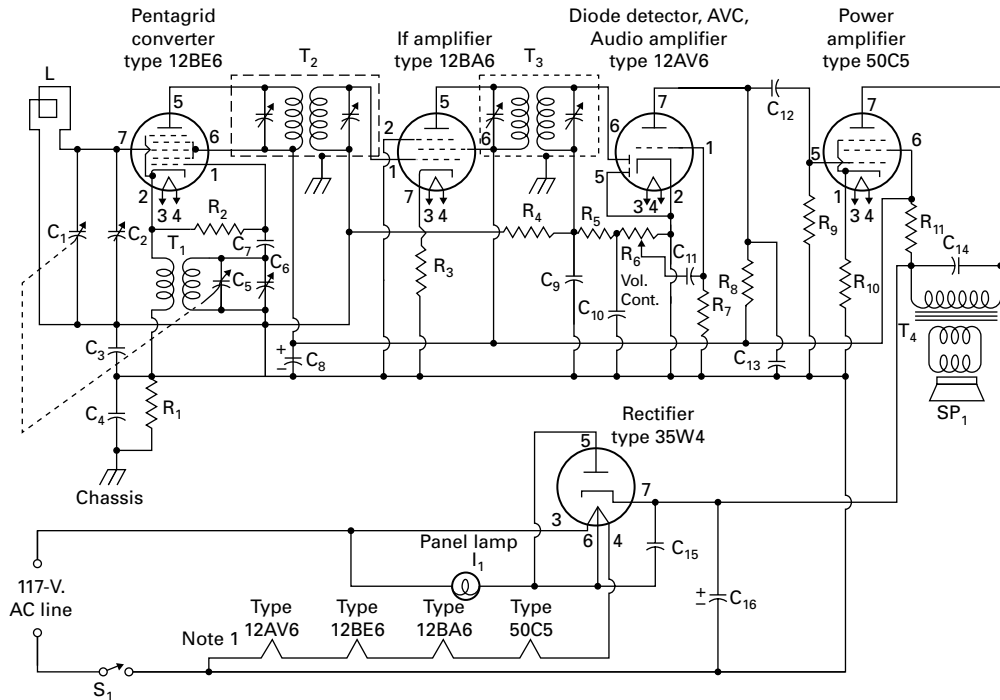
Pentagrid converter type 12BE6

If amplifier type 12BA6

Diode detector, AVC, Audio amplifier type 12AV6

Power amplifier type 50C5

L
$T_2$
$T_3$
5
7
6
2
1
3 4
5
2
6
1
7
3 4
7
6
1
5
2
3 4
$C_{12}$
7
5
6
1
3 4
$C_1$
$C_2$
$R_2$
$T_1$
$C_7$
$C_6$
$C_5$
$R_3$
$R_4$
$R_5$
$R_6$
Vol. Cont.
$C_{11}$
$C_9$
$C_{10}$
$R_7$
$R_8$
$R_9$
$R_{10}$
$R_{11}$
$C_{14}$
$T_4$
$C_3$
$C_8$
$C_{13}$
$C_4$
$R_1$
$SP_1$
Chassis

Rectifier type 35W4
5
7
3
6
4
Panel lamp
$I_1$
$C_{15}$
$C_{16}$

117-V. AC line

Type 12AV6
Type 12BE6
Type 12BA6
Type 50C5
Note 1
$S_1$